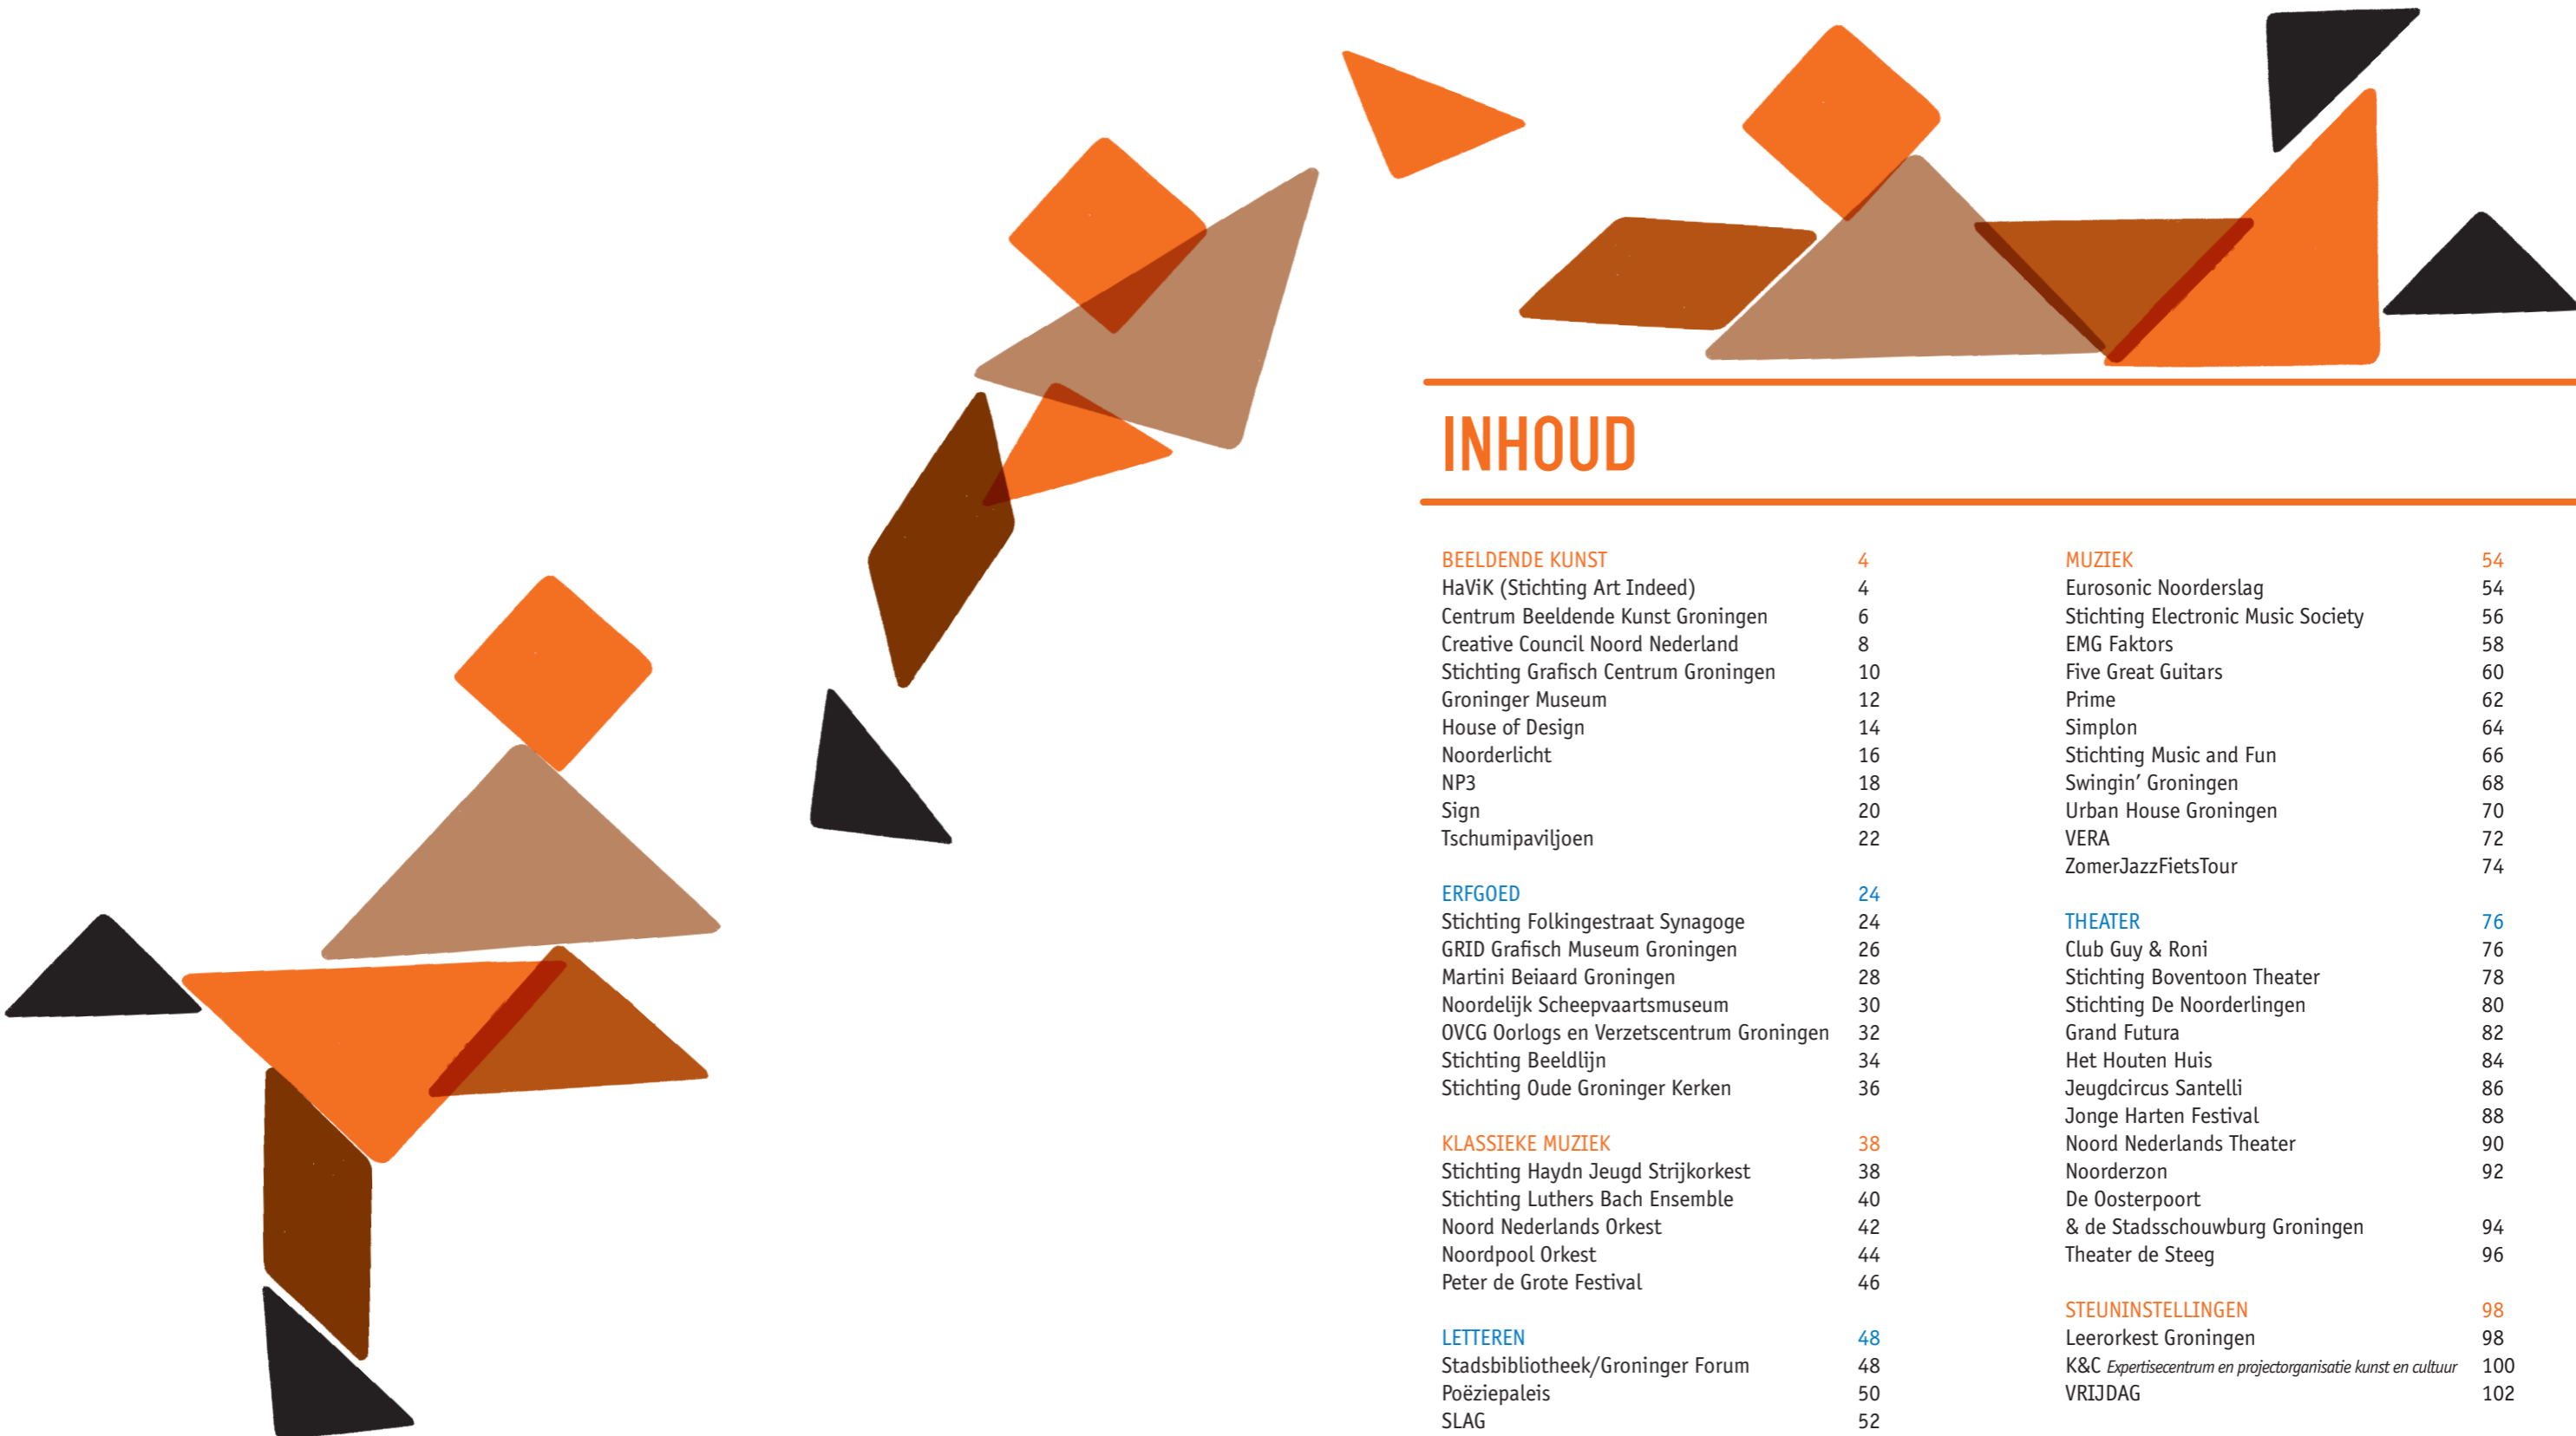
INHOUD

BEELDENDE KUNST 4
HaViK (Stichting Art Indeed) 4
Centrum Beeldende Kunst Groningen 6
Creative Council Noord Nederland 8
Stichting Grafisch Centrum Groningen 10
Groninger Museum 12
House of Design 14
Noorderlicht 16
NP3 18
Sign 20
Tschumipaviljoen 22

ERFGOED 24
Stichting Folkingestraat Synagoge 24
GRID Grafisch Museum Groningen 26
Martini Beiaard Groningen 28
Noordelijk Scheepvaartsmuseum 30
OVCG Oorlogs en Verzetscentrum Groningen 32
Stichting Beeldlijn 34
Stichting Oude Groninger Kerken 36

KLASSIEKE MUZIEK 38
Stichting Haydn Jeugd Strijkorkest 38
Stichting Luthers Bach Ensemble 40
Noord Nederlands Orkest 42
Noordpool Orkest 44
Peter de Grote Festival 46

LETTEREN 48
Stadsbibliotheek/Groninger Forum 48
Poëziepaleis 50
SLAG 52

MUZIEK 54
Eurosonic Noorderslag 54
Stichting Electronic Music Society 56
EMG Faktors 58
Five Great Guitars 60
Prime 62
Simplon 64
Stichting Music and Fun 66
Swingin' Groningen 68
Urban House Groningen 70
VERA 72
ZomerJazzFietsTour 74

THEATER 76
Club Guy & Roni 76
Stichting Boventoon Theater 78
Stichting De Noorderlingen 80
Grand Futura 82
Het Houten Huis 84
Jeugdcircus Santelli 86
Jonge Harten Festival 88
Noord Nederlands Theater 90
Noorderzon 92
De Oosterpoort
& de Stadsschouwburg Groningen 94
Theater de Steeg 96

STEUNINSTELLINGEN 98
Leerorkest Groningen 98
K&C Expertisecentrum en projectorganisatie kunst en cultuur 100
VRIJDAG 102